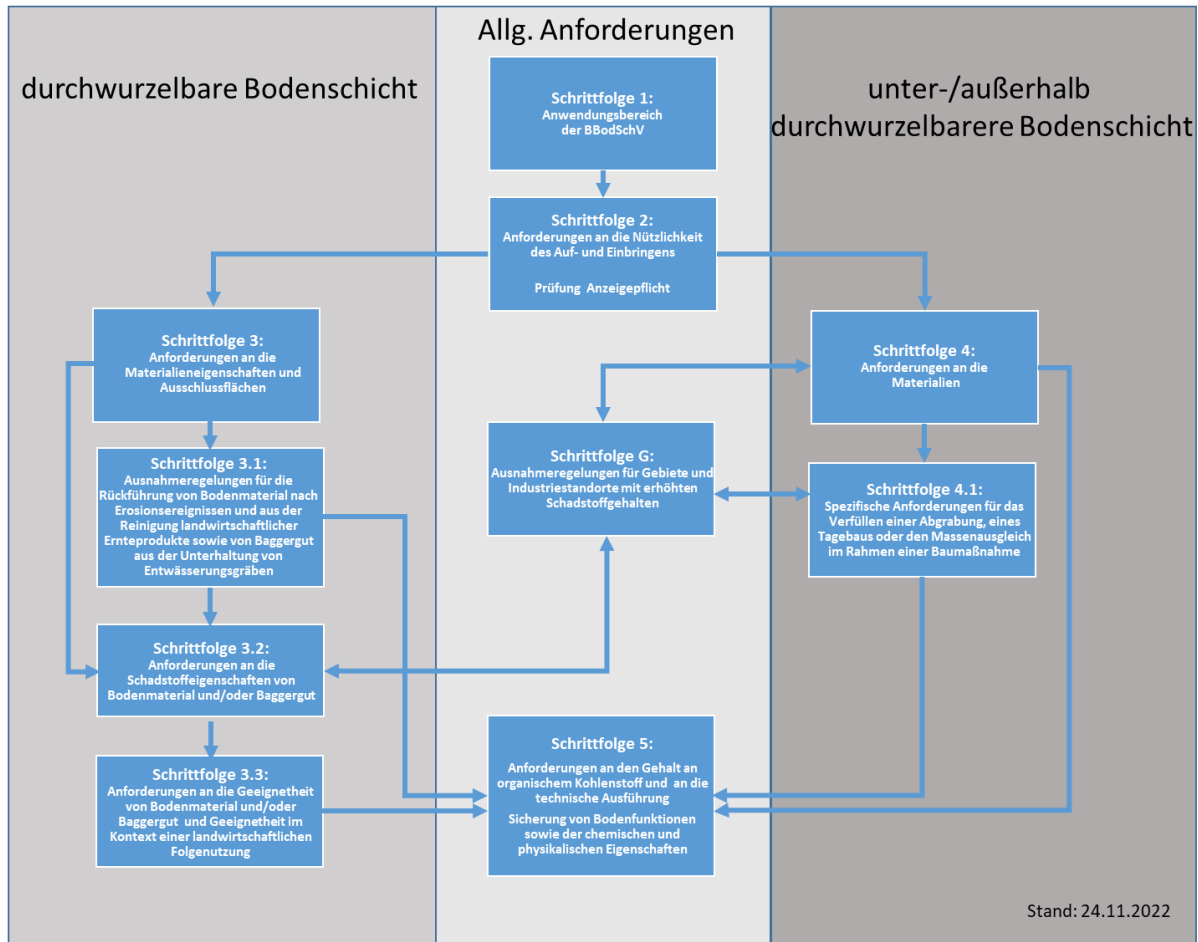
Allg. Anforderungen

durchwurzelbare Bodenschicht

unter-/außerhalb durchwurzelbarere Bodenschicht

Schrittfolge 1:
Anwendungsbereich der BBodSchV

Schrittfolge 2:
Anforderungen an die Nützlichkeit des Auf- und Einbringens

Prüfung Anzeigepflicht

Schrittfolge 3:
Anforderungen an die Materialieneigenschaften und Ausschlussflächen

Schrittfolge 4:
Anforderungen an die Materialien

Schrittfolge G:
Ausnahmeregelungen für Gebiete und Industriestandorte mit erhöhten Schadstoffgehalten

Schrittfolge 3.1:
Ausnahmeregelungen für die Rückführung von Bodenmaterial nach Erosionsereignissen und aus der Reinigung landwirtschaftlicher Ernteprodukte sowie von Baggergut aus der Unterhaltung von Entwässerungsgräben

Schrittfolge 4.1:
Spezifische Anforderungen für das Verfüllen einer Abgrabung, eines Tagebaus oder den Massenausgleich im Rahmen einer Baumaßnahme

Schrittfolge 3.2:
Anforderungen an die Schadstoffeigenschaften von Bodenmaterial und/oder Baggergut

Schrittfolge 3.3:
Anforderungen an die Geeignetheit von Bodenmaterial und/oder Baggergut und Geeignetheit im Kontext einer landwirtschaftlichen Folgenutzung

Schrittfolge 5:
Anforderungen an den Gehalt an organischem Kohlenstoff und an die technische Ausführung

Sicherung von Bodenfunktionen sowie der chemischen und physikalischen Eigenschaften

Stand: 24.11.2022